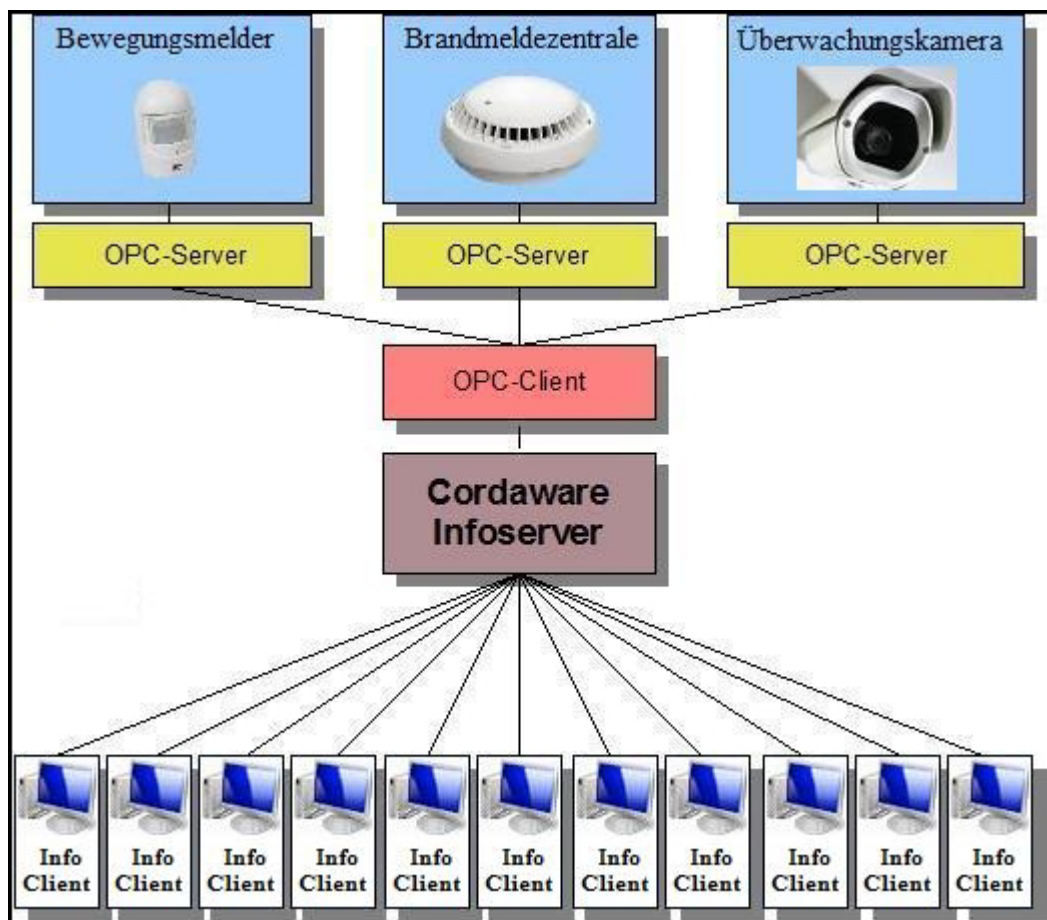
Bewegungsmelder

Brandmeldezentrale

Überwachungskamera

OPC-Server

OPC-Server

OPC-Server

OPC-Client

Cordaware Infoserver

Info Client

Info Client

Info Client

Info Client

Info Client

Info Client

Info Client

Info Client

Info Client

Info Client

Info Client